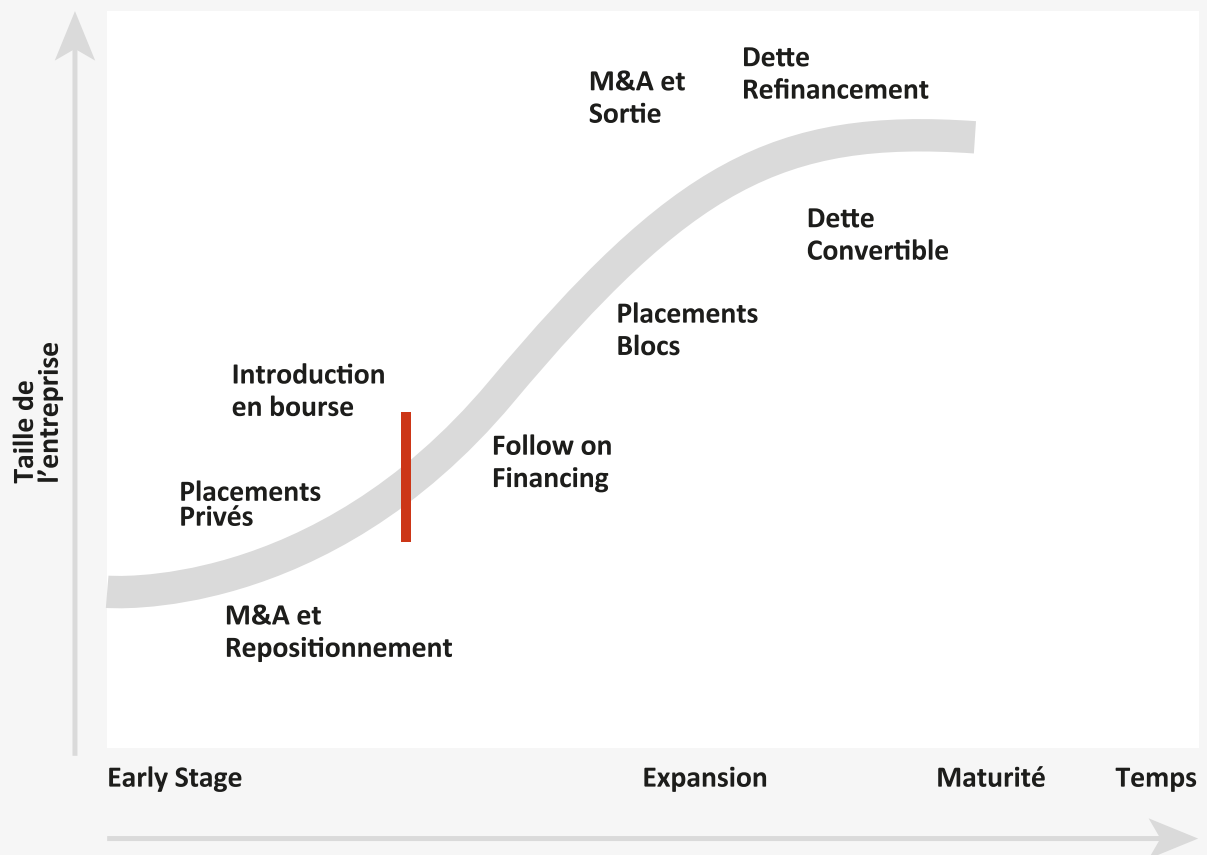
Taille de l'entreprise

M&A et Sortie

Dette Refinancement

Dette Convertible

Placements Blocs

Introduction en bourse

Follow on Financing

Placements Privés

M&A et Repositionnement

Early Stage

Expansion

Maturité

Temps